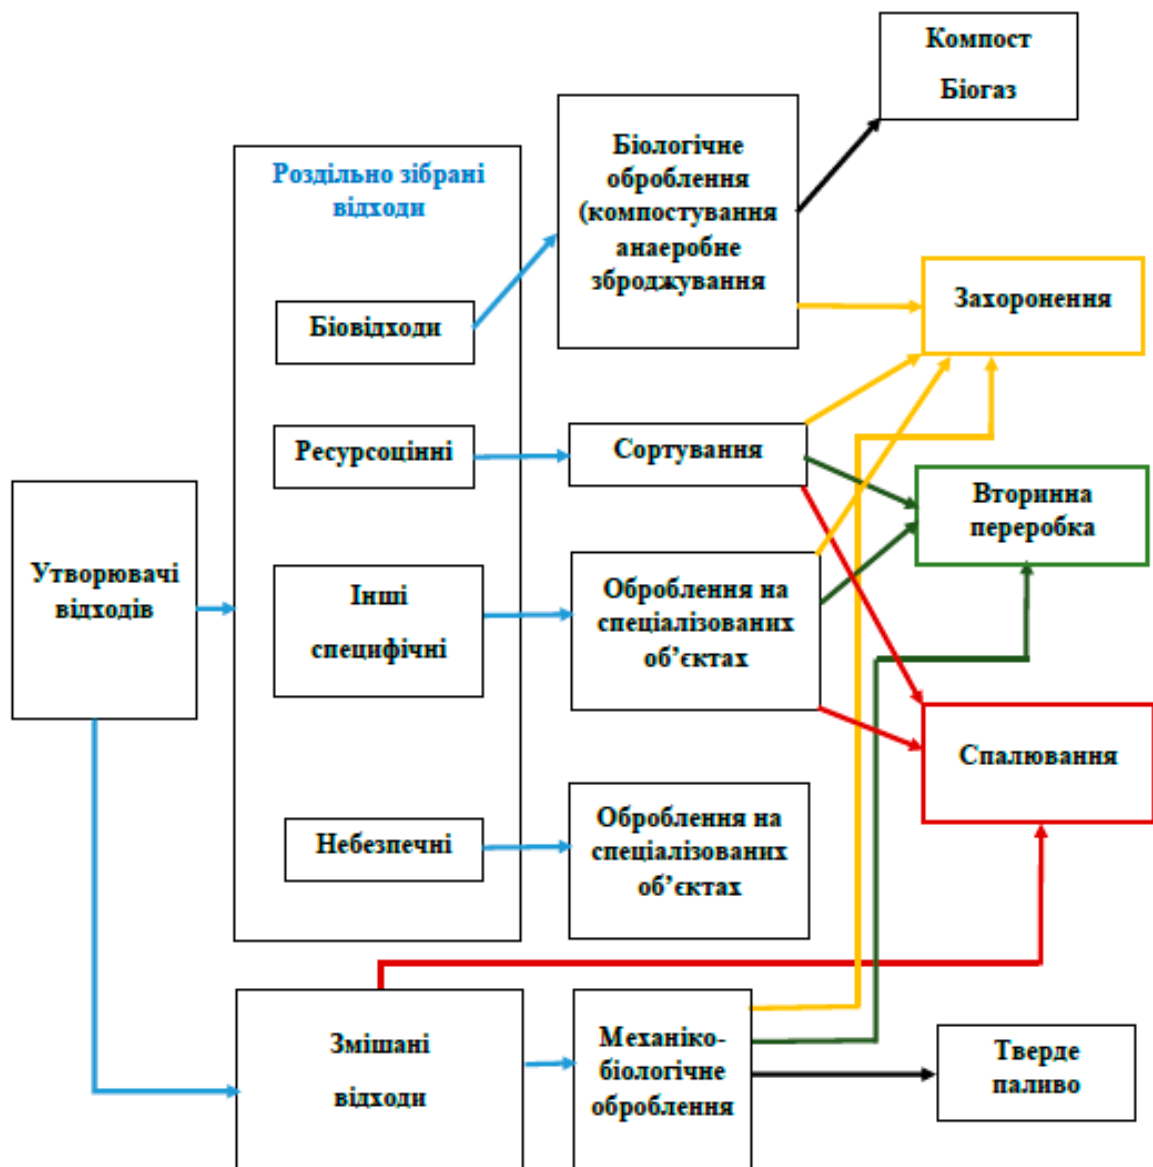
Компост
Біогаз

Біологічне оброблення (компостування анаеробне зброджування

Роздільно зібрані відходи

Біовідходи

Захоронення

Ресурсоцінні

Сортування

Вторинна переробка

Утворювачі відходів

Інші специфічні

Оброблення на спеціалізованих об'єктах

Спалювання

Небезпечні

Оброблення на спеціалізованих об'єктах

Змішані відходи

Механіко-біологічне оброблення

Тверде паливо